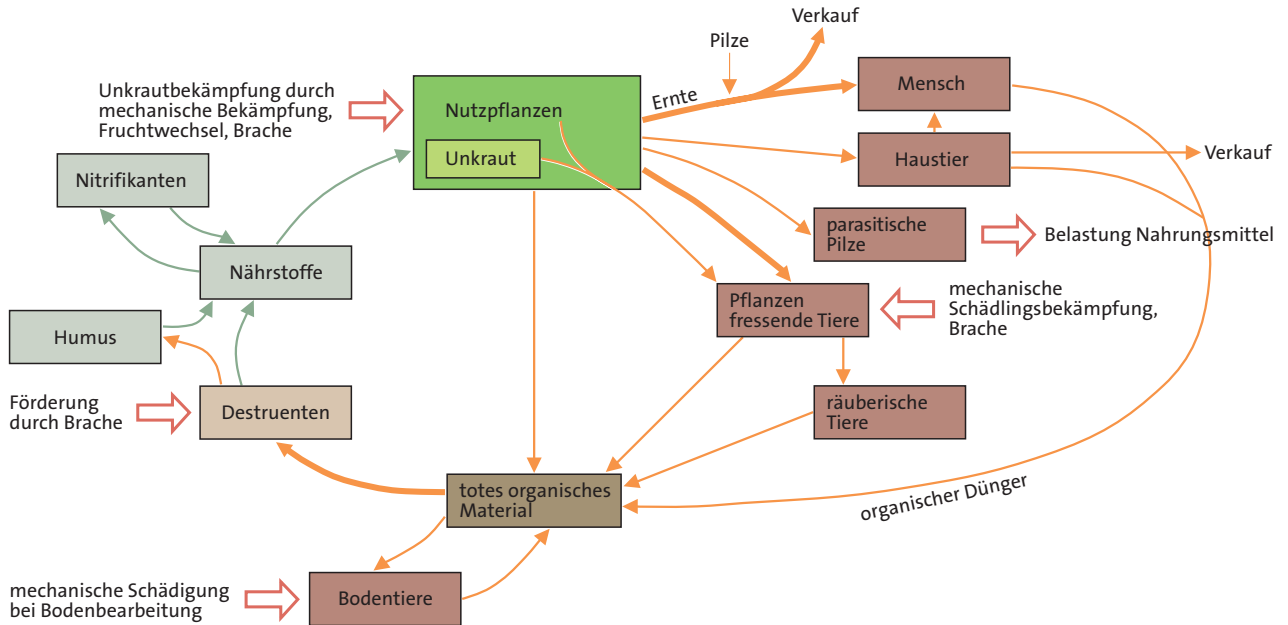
Verkauf

Pilze

Unkrautbekämpfung durch mechanische Bekämpfung, Fruchtwechsel, Brache

Nutzpflanzen

Unkraut

Ernte

Mensch

Haustier

Verkauf

Nitrifikanten

Nährstoffe

parasitische Pilze

Belastung Nahrungsmittel

mechanische Schädlingsbekämpfung, Brache

Pflanzen fressende Tiere

Humus

Förderung durch Brache

Destruenten

räuberische Tiere

totes organisches Material

organischer Dünger

mechanische Schädigung bei Bodenbearbeitung

Bodentiere